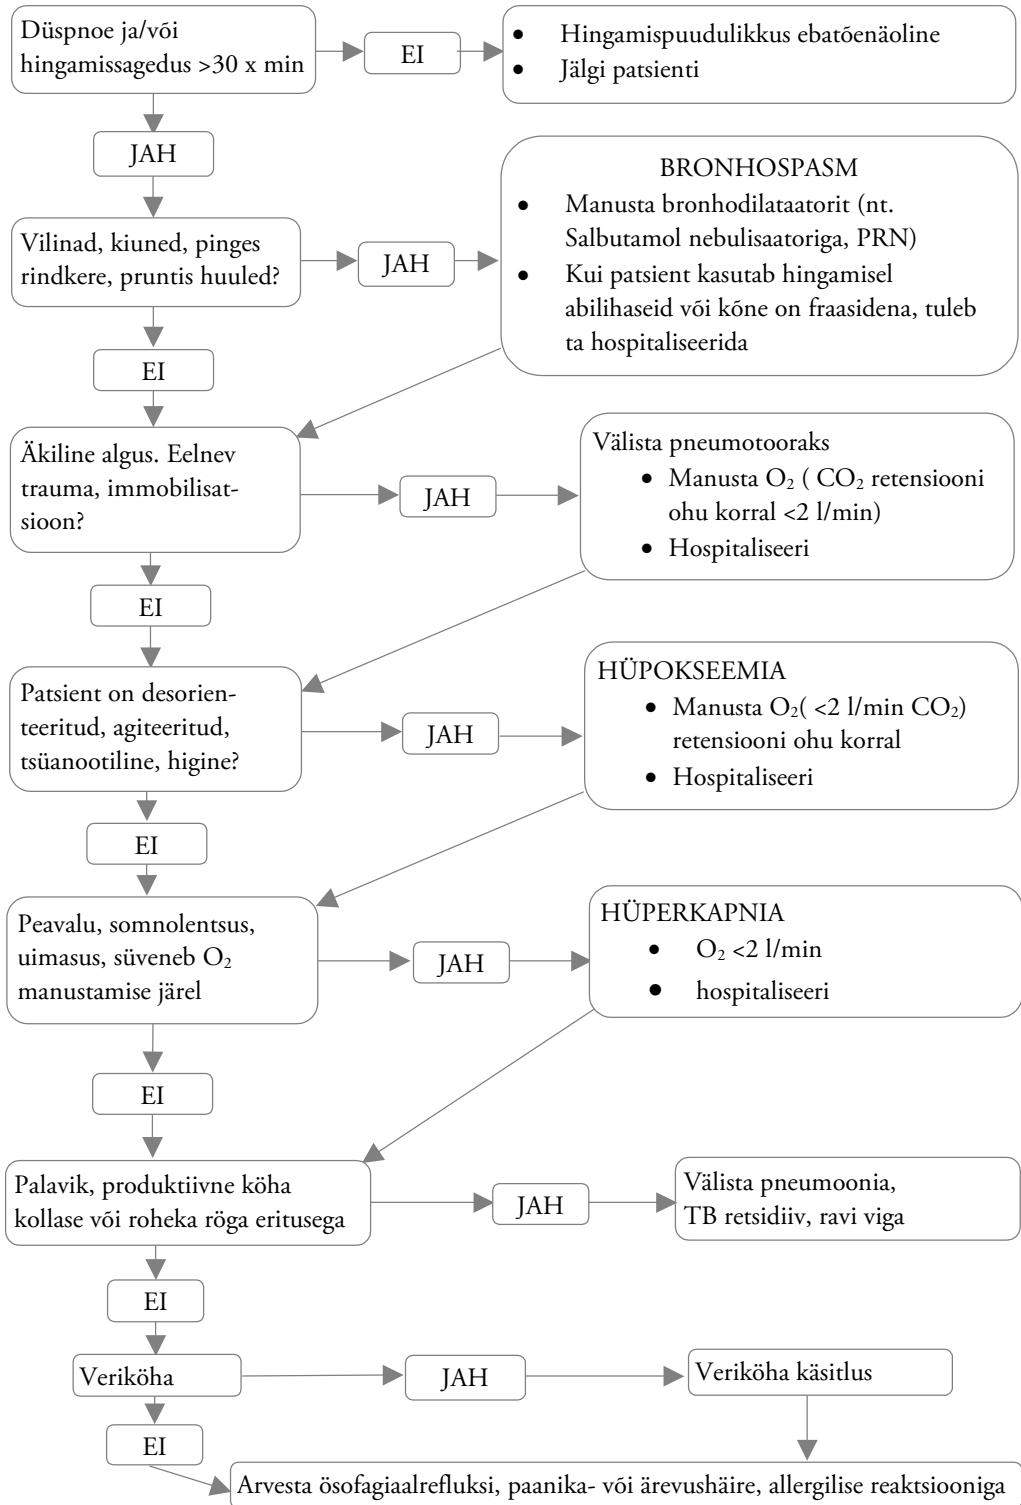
Düspnoe ja/või hingamissagedus >30 x min

EI

- Hingamispuudulikkus ebatõenäoline
- Jälgi patsienti

JAH

Vilinad, kiuned, pinges rindkere, pruntis huuled?

JAH

BRONHOSPASM
- Manusta bronhodilataatorit (nt. Salbutamol nebulisaatoriga, PRN)
- Kui patsient kasutab hingamisel abilihaseid või kõne on fraasidena, tuleb ta hospitaliseerida

EI

Äkiline algus. Eelnev trauma, immobilisatsioon?

JAH

Välista pneumotooraks
- Manusta $O_2$ ( $CO_2$ retensiooni ohu korral <2 l/min)
- Hospitaliseeri

EI

Patsient on desorienteeritud, agiteeritud, tsüanootiline, higine?

JAH

HÜPOKSEEMIA
- Manusta $O_2$( <2 l/min $CO_2$) retensiooni ohu korral
- Hospitaliseeri

EI

Peavalu, somnolentsus, uimasus, süveneb $O_2$ manustamise järel

JAH

HÜPERKAPNIA
- $O_2$ <2 l/min
- hospitaliseeri

EI

Palavik, produktiivne köha kollase või roheka röga eritusega

JAH

Välista pneumoonia, TB retsidiiv, ravi viga

EI

Veriköha

JAH

Veriköha käsitlus

EI

Arvesta ösofagiaalrefluksi, paanika- või ärevushäire, allergilise reaktsiooniga